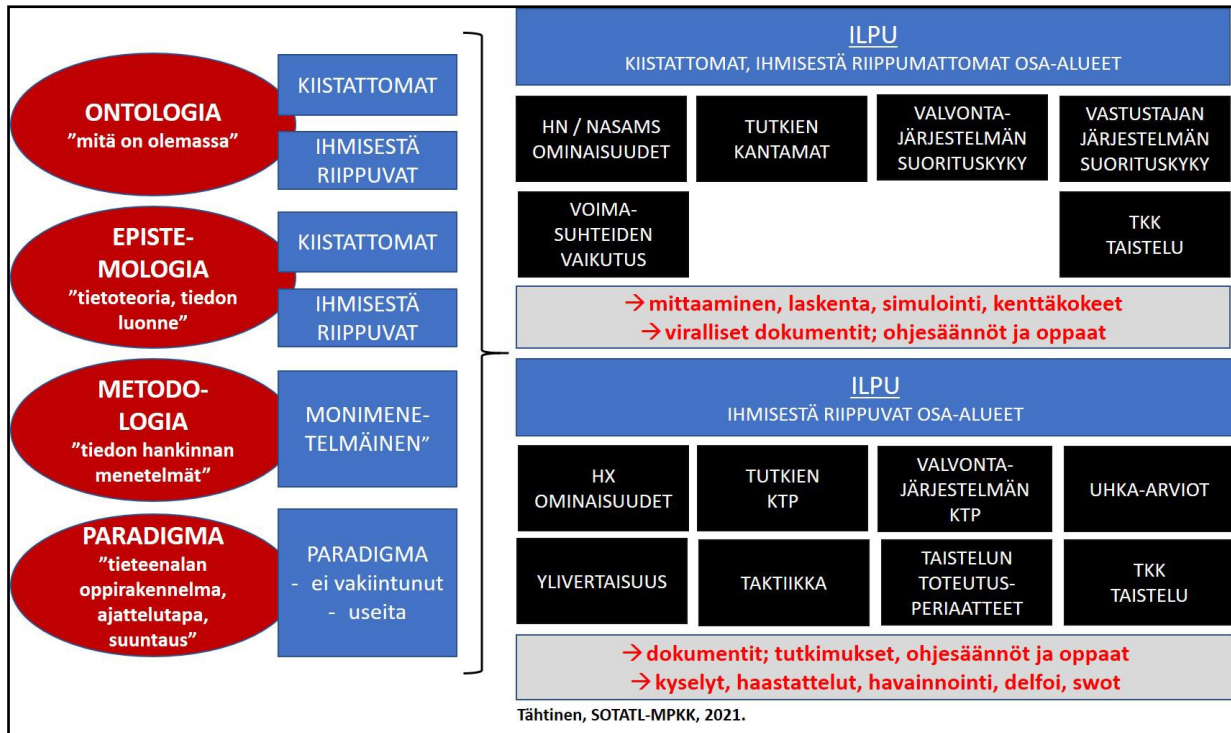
ONTOLOGIA
”mitä on olemassa”

KIISTATTOMAT

IHMISESTÄ RIIPPUVAT

EPISTEMOLOGIA
”tietoteoria, tiedon luonne”

KIISTATTOMAT

IHMISESTÄ RIIPPUVAT

METODOLOGIA
”tiedon hankinnan menetelmät”

MONIMENETELMÄINEN”

PARADIGMA
”tieteenalan oppirakennelma, ajattelutapa, suuntaus”

PARADIGMA
- ei vakiintunut
- useita

ILPU
KIISTATTOMAT, IHMISESTÄ RIIPPUMATTOMAT OSA-ALUEET

HN / NASAMS OMINAISUUDET

TUTKIEN KANTAMAT

VALVONTA-JÄRJESTELMÄN SUORITUSKYKY

VASTUSTAJAN JÄRJESTELMÄN SUORITUSKYKY

VOIMA-SUHTEIDEN VAIKUTUS

TKK TAISTELU

→ mittaaminen, laskenta, simulointi, kenttäkokeet
→ viralliset dokumentit; ohjesäännöt ja oppaat

ILPU
IHMISESTÄ RIIPPUVAT OSA-ALUEET

HX OMINAISUUDET

TUTKIEN KTP

VALVONTA-JÄRJESTELMÄN KTP

UHKA-ARVIOT

YLIVERTAISUUS

TAKTIIKKA

TAISTELUN TOTEUTUS-PERIAATTEET

TKK TAISTELU

→ dokumentit; tutkimukset, ohjesäännöt ja oppaat
→ kyselyt, haastattelut, havainnointi, delfoi, swot

Tähtinen, SOTATL-MPKK, 2021.